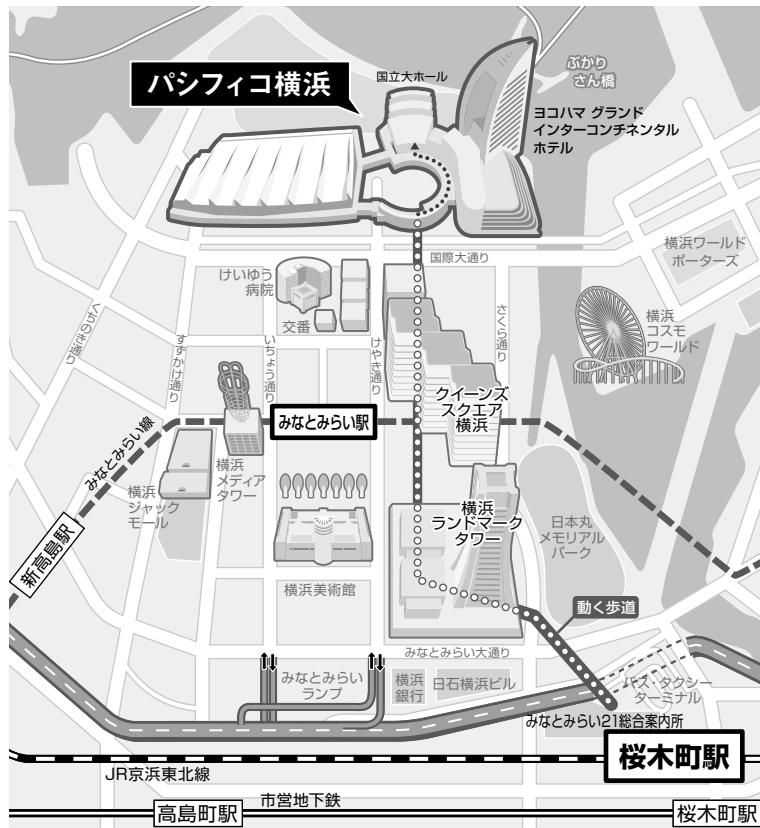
パシフィコ横浜

国立大ホール

ぷかり さん橋

ヨコハマ グランド インターコンチネンタル ホテル

国際大通り

横浜ワールド ポーターズ

けいゆう 病院

交番

くすのき通り

すずかけ通り

いちょう通り

けやき通り

さくら通り

横浜 コスモ ワールド

クイーンズ スクエア 横浜

みなとみらい線

みなとみらい駅

横浜 メディア タワー

横浜 ジャック モール

横浜 ランドマーク タワー

日本丸 メモリアル パーク

新高島駅

横浜美術館

動く歩道

みなとみらい大通り

みなとみらい ランプ

横浜 銀行

日石横浜ビル

バス・タクシー ターミナル

みなとみらい21総合案内所

桜木町駅

JR京浜東北線

市営地下鉄

高島町駅

桜木町駅